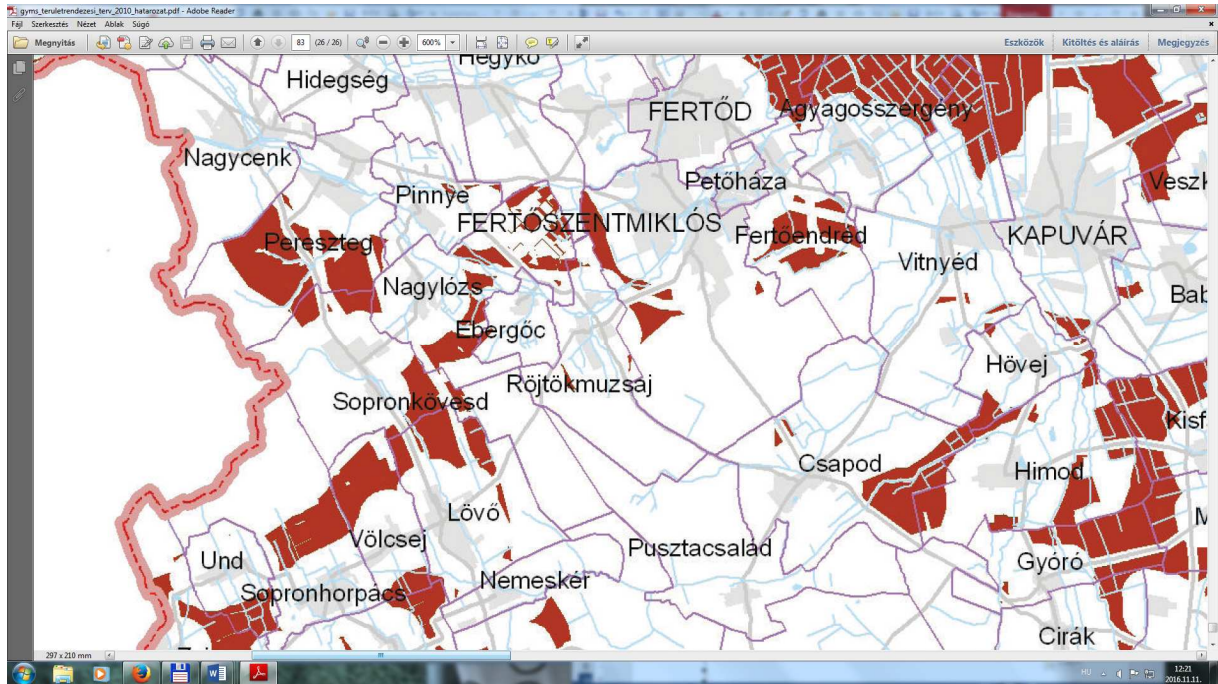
gyms_teruletrendezesi_terv_2010_hatarozat.pdf - Adobe Reader
Fájl Szerkesztés Nézet Ablak Súgó
Megnyitás
83 (26 / 26)
600%
Eszközök Kitöltés és aláírás Megjegyzés

Hegykő
Hidegség
FERTŐD
Agyagosszergény
Nagycenk
Petőháza
Veszk
Pinnye
FERTŐSZENTMIKLÓS
Fertőendréd
KAPUVÁR
Pereszteg
Vitnyéd
Nagylózs
Bab
Ebergőc
Hövej
Röjtökmuzsaj
Sopronkövesd
Kisf
Csapod
Himod
Lövő
Völcsej
Pusztacsalád
Und
Gyóró
Nemeskér
Sopronhorpács
Cirák

297 x 210 mm
HU
12:21
2016.11.11.